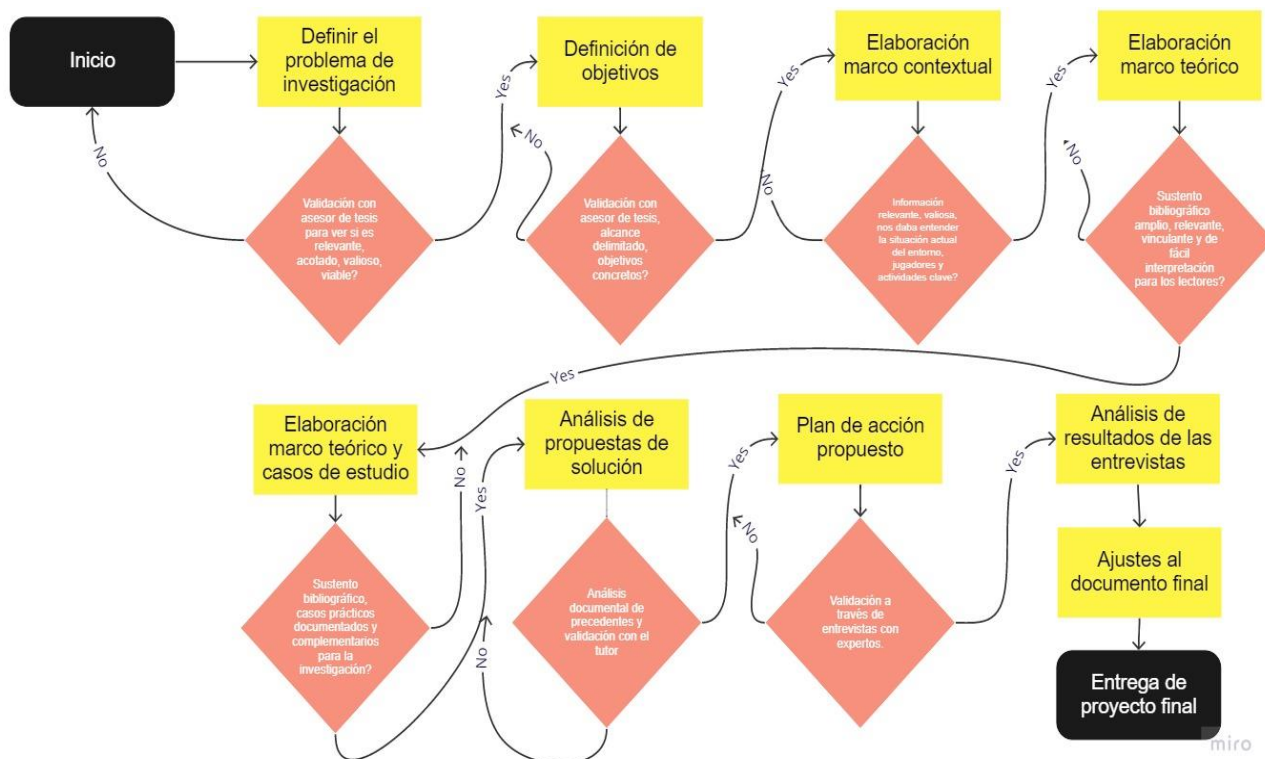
Inicio

Definir el problema de investigación

Validación con asesor de tesis para ver si es relevante, acotado, valioso, viable?

No

Yes

Definición de objetivos

No

Validación con asesor de tesis, alcance delimitado, objetivos concretos?

Yes

No

Elaboración marco contextual

Información relevante, valiosa, nos daba entender la situación actual del entorno, jugadores y actividades clave?

Yes

No

Elaboración marco teórico

Sustento bibliográfico amplio, relevante, vinculante y de fácil interpretación para los lectores?

Yes

Elaboración marco teórico y casos de estudio

Sustento bibliográfico, casos prácticos documentados y complementarios para la investigación?

No

Yes

Análisis de propuestas de solución

Análisis documental de precedentes y validación con el tutor

No

Yes

Plan de acción propuesto

No

Validación a través de entrevistas con expertos.

Yes

Análisis de resultados de las entrevistas

Ajustes al documento final

Entrega de proyecto final

miro